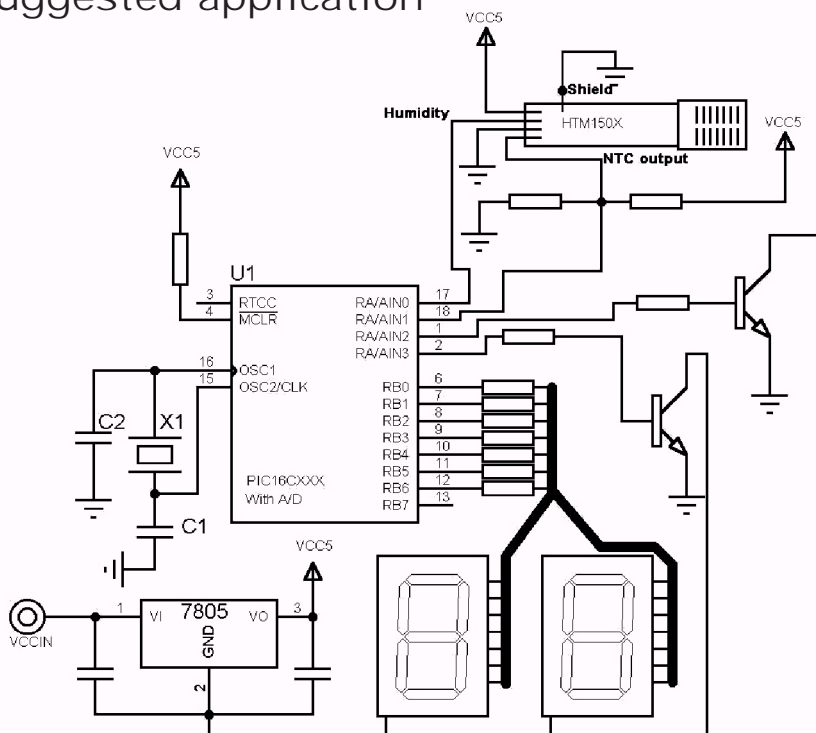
uggested application

VCC5
Shield
Humidity
HTM150X
VCC5
NTC output
VCC5
U1
3 RTCC
4 MCLR
RA/AIN0 17
RA/AIN1 18
RA/AIN2 1
RA/AIN3 2
16 OSC1
15 OSC2/CLK
RB0 6
RB1 7
RB2 8
RB3 9
RB4 10
RB5 11
RB6 12
RB7 13
C2
X1
PIC16CXXX
With A/D
C1
VCC5
VCCIN
1 VI 7805 VO 3
GND
2